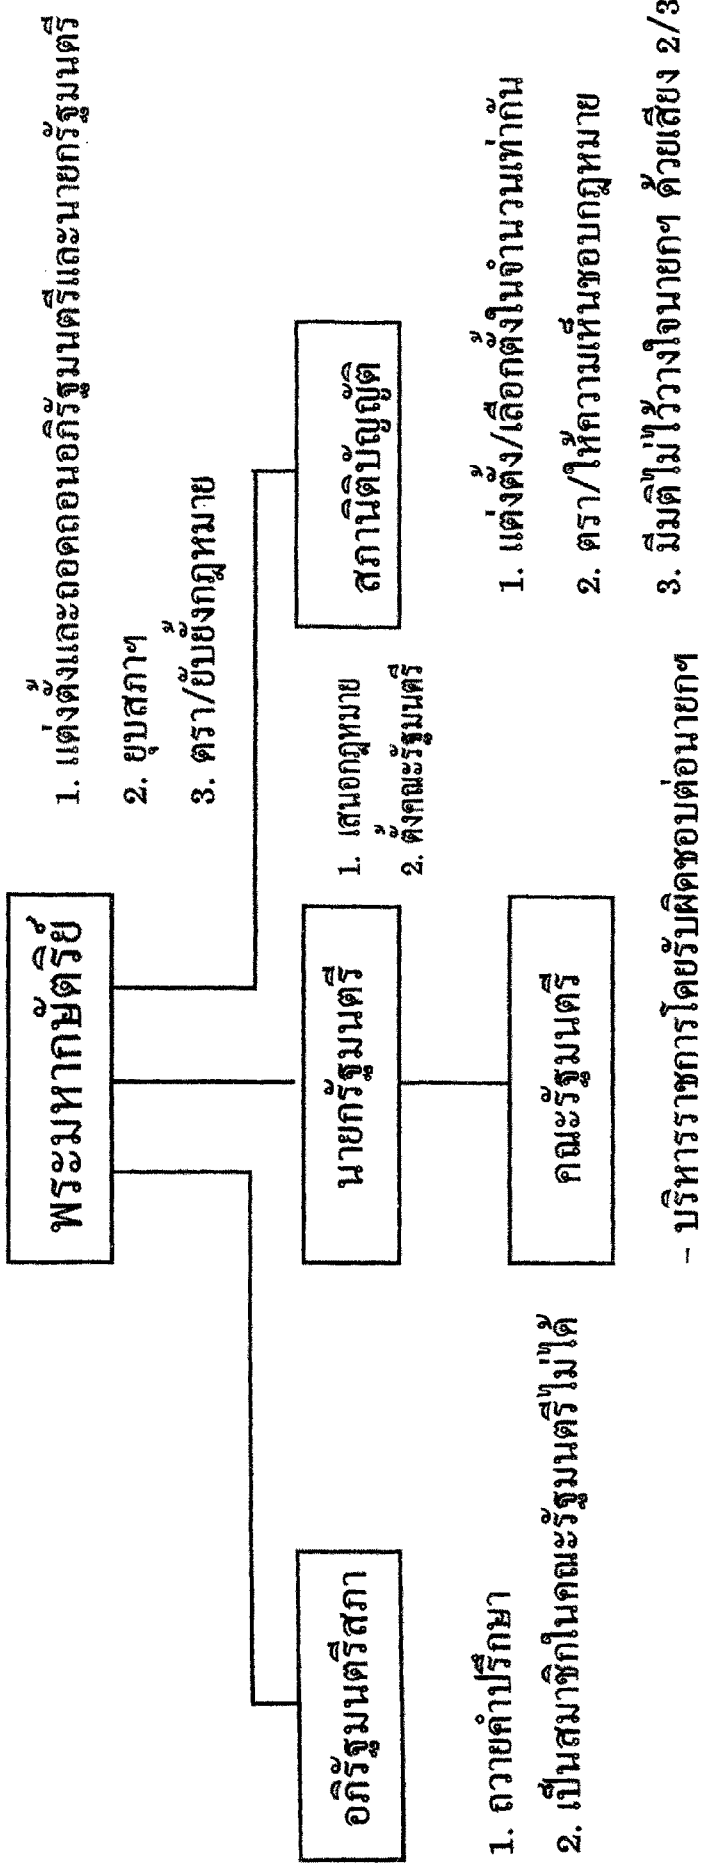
พระมหากษัตริย์

1. แต่งตั้งและถอดถอนอภิรัฐมนตรีและนายกรัฐมนตรี
2. ยุบสภาฯ
3. ตรา/ยับยั้งกฎหมาย

อภิรัฐมนตรีสภา

1. ถวายคำปรึกษา
2. เป็นสมาชิกในคณะรัฐมนตรีไม่ได้

นายกรัฐมนตรี

1. เสนอกฎหมาย
2. ตั้งคณะรัฐมนตรี

คณะรัฐมนตรี

- บริหารราชการโดยรับผิดชอบต่อนายกฯ

สภานิติบัญญัติ

1. แต่งตั้ง/เลือกตั้งในจำนวนเท่ากัน
2. ตรา/ให้ความเห็นชอบกฎหมาย
3. มีมติไม่ไว้วางใจนายกฯ ด้วยเสียง 2/3